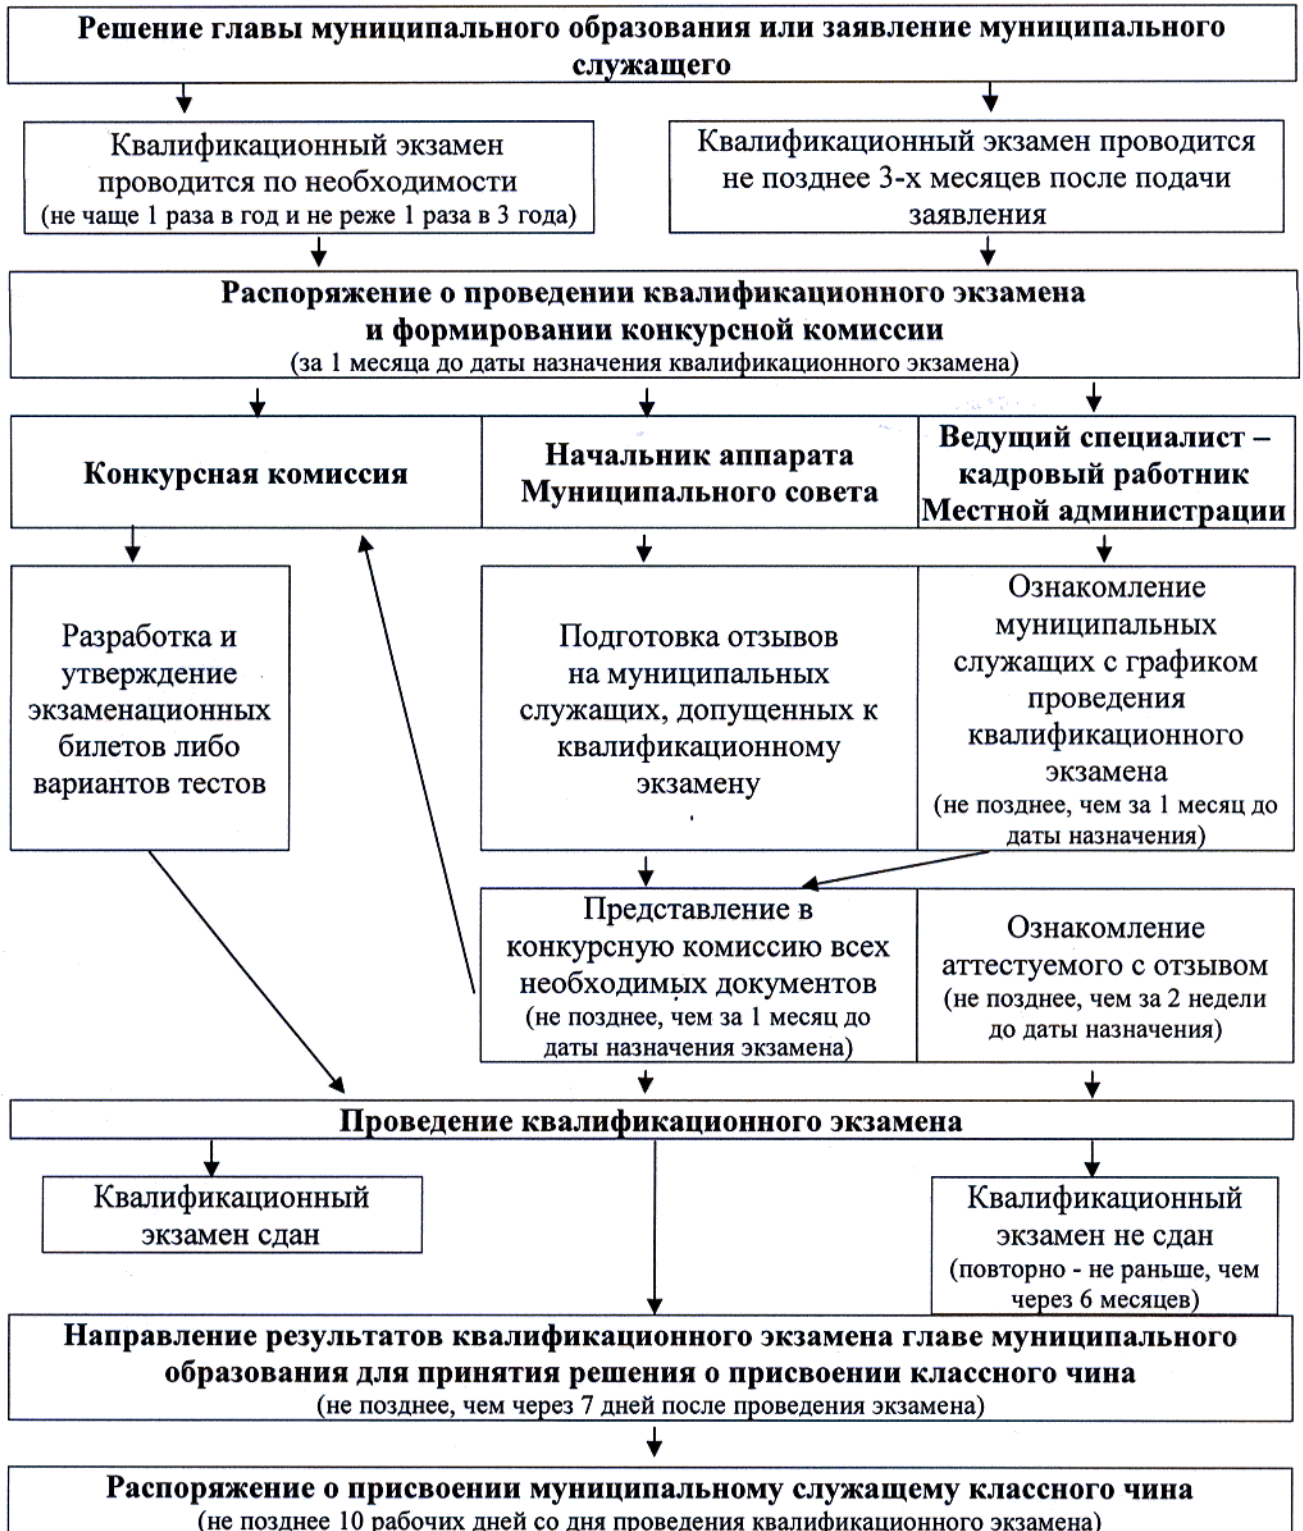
Решение главы муниципального образования или заявление муниципального служащего

Квалификационный экзамен проводится по необходимости (не чаще 1 раза в год и не реже 1 раза в 3 года)

Квалификационный экзамен проводится не позднее 3-х месяцев после подачи заявления

Распоряжение о проведении квалификационного экзамена и формировании конкурсной комиссии
(за 1 месяца до даты назначения квалификационного экзамена)

Конкурсная комиссия

Начальник аппарата Муниципального совета

Ведущий специалист – кадровый работник Местной администрации

Разработка и утверждение экзаменационных билетов либо вариантов тестов

Подготовка отзывов на муниципальных служащих, допущенных к квалификационному экзамену

Ознакомление муниципальных служащих с графиком проведения квалификационного экзамена (не позднее, чем за 1 месяц до даты назначения)

Представление в конкурсную комиссию всех необходимых документов (не позднее, чем за 1 месяц до даты назначения экзамена)

Ознакомление аттестуемого с отзывом (не позднее, чем за 2 недели до даты назначения)

Проведение квалификационного экзамена

Квалификационный экзамен сдан

Квалификационный экзамен не сдан (повторно - не раньше, чем через 6 месяцев)

Направление результатов квалификационного экзамена главе муниципального образования для принятия решения о присвоении классного чина
(не позднее, чем через 7 дней после проведения экзамена)

Распоряжение о присвоении муниципальному служащему классного чина
(не позднее 10 рабочих дней со дня проведения квалификационного экзамена)